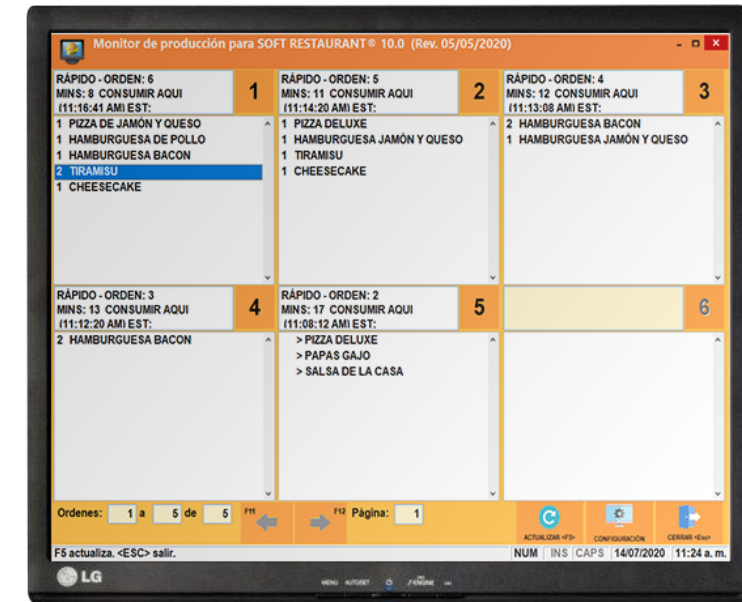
Monitor de producción para SOFT RESTAURANT® 10.0 (Rev. 05/05/2020)

RÁPIDO - ORDEN: 6
MINS: 8 CONSUMIR AQUI
(11:16:41 AM) EST:
1

1 PIZZA DE JAMÓN Y QUESO
1 HAMBURGUESA DE POLLO
1 HAMBURGUESA BACON
2 TIRAMISU
1 CHEESECAKE

RÁPIDO - ORDEN: 5
MINS: 11 CONSUMIR AQUI
(11:14:20 AM) EST:
2

1 PIZZA DELUXE
1 HAMBURGUESA JAMÓN Y QUESO
1 TIRAMISU
1 CHEESECAKE

RÁPIDO - ORDEN: 4
MINS: 12 CONSUMIR AQUI
(11:13:08 AM) EST:
3

2 HAMBURGUESA BACON
1 HAMBURGUESA JAMÓN Y QUESO

RÁPIDO - ORDEN: 3
MINS: 13 CONSUMIR AQUI
(11:12:20 AM) EST:
4

2 HAMBURGUESA BACON

RÁPIDO - ORDEN: 2
MINS: 17 CONSUMIR AQUI
(11:08:12 AM) EST:
5

> PIZZA DELUXE
> PAPAS GAJO
> SALSA DE LA CASA

6

Ordenes: 1 a 5 de 5 F11 F12 Página: 1
ACTUALIZAR <F5> CONFIGURACIÓN CERRAR <Esc>

F5 actualiza. <ESC> salir.
NUM INS CAPS 14/07/2020 11:24 a. m.

LG
MENU AUTO/SET